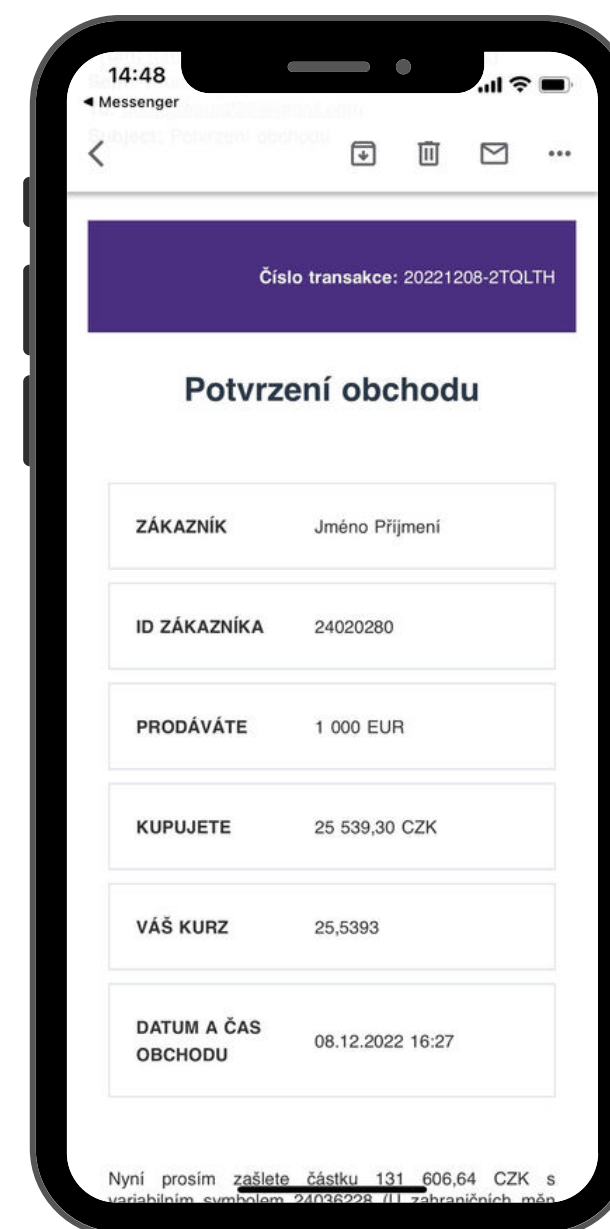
14:48
◂ Messenger

Subject: Potvrzení obchodu

Číslo transakce: 20221208-2TQLTH

Potvrzení obchodu

| | |
|---|---|
| ZÁKAZNÍK | Jméno Přijmení |
| ID ZÁKAZNÍKA | 24020280 |
| PRODÁVÁTE | 1 000 EUR |
| KUPUJETE | 25 539,30 CZK |
| VÁŠ KURZ | 25,5393 |
| DATUM A ČAS OBCHODU | 08.12.2022 16:27 |

Nyní prosím zašlete částku 131 606,64 CZK s variabilním symbolem 24036228 (U zahraničních měn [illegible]